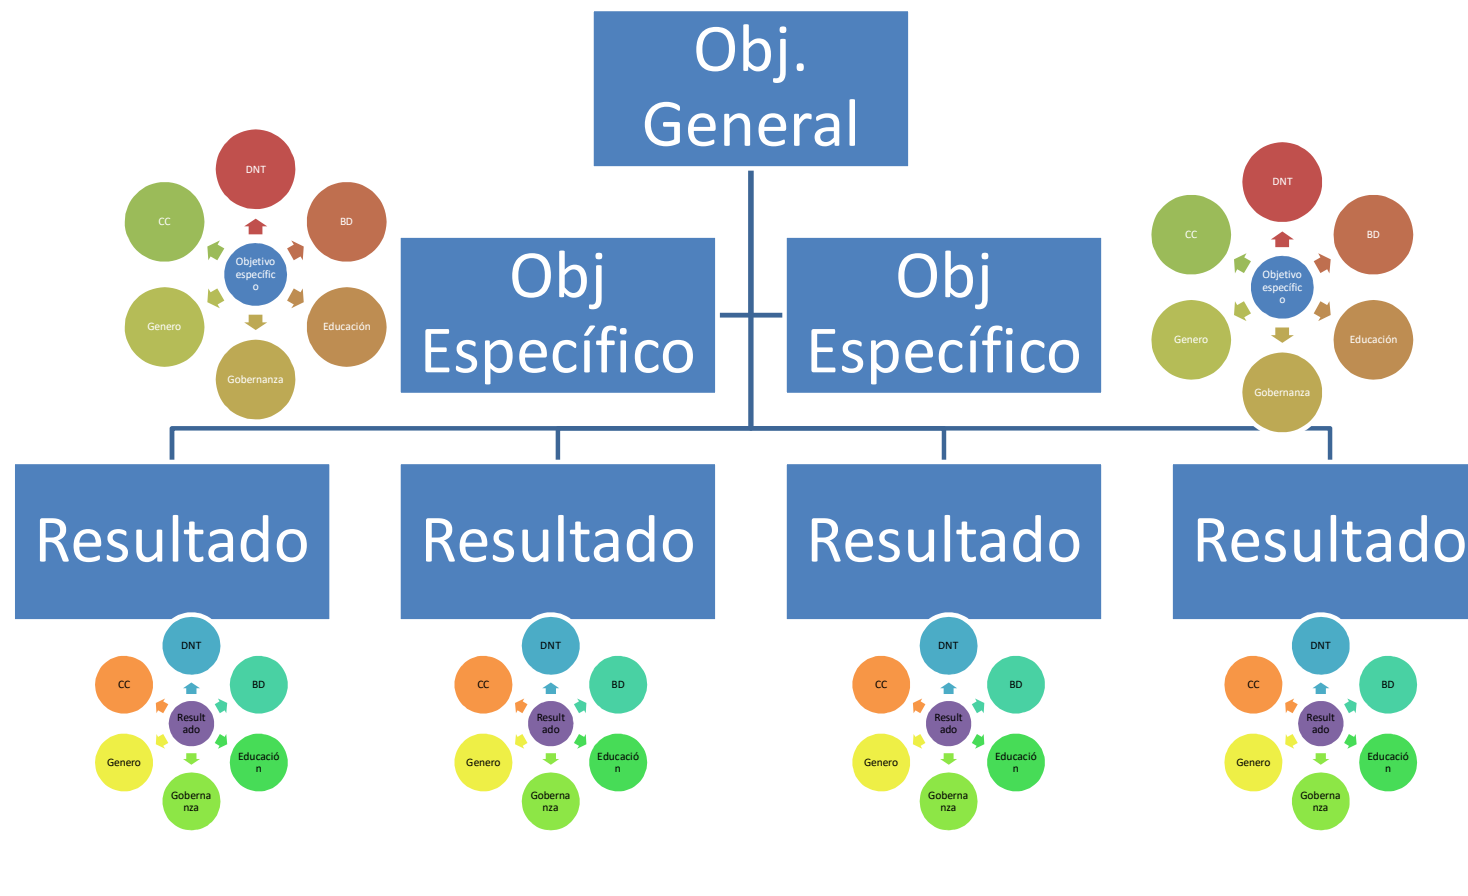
Obj. General

DNT
CC
BD
Objetivo especific o
Genero
Educación
Gobernanza

Obj Específico

Obj Específico

DNT
CC
BD
Objetivo especific o
Genero
Educación
Gobernanza

Resultado

Resultado

Resultado

Resultado

DNT
CC
BD
Result ado
Genero
Educació n
Goberna nza

DNT
CC
BD
Result ado
Genero
Educació n
Goberna nza

DNT
CC
BD
Result ado
Genero
Educació n
Goberna nza

DNT
CC
BD
Result ado
Genero
Educació n
Goberna nza